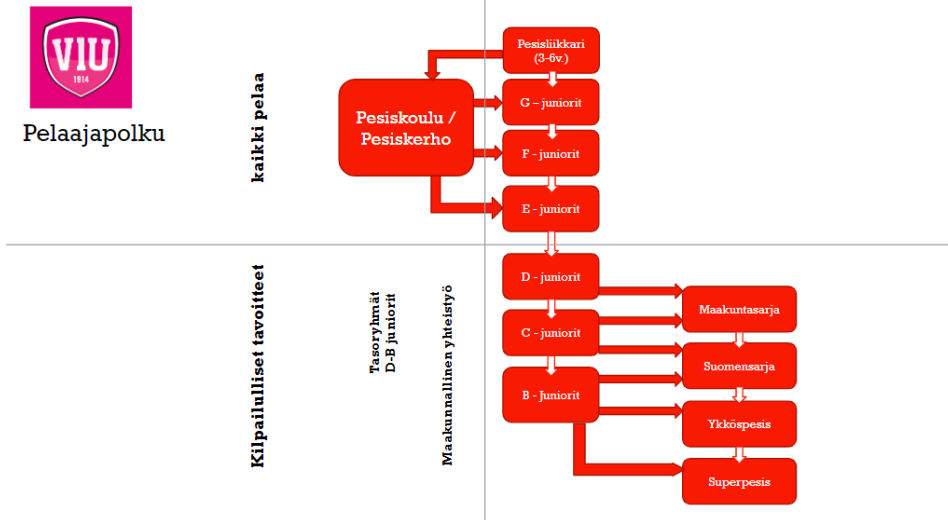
VIU
1914

Pelaajapolku

kaikki pelaa

Pesiskoulu / Pesiskerho

Pesisliikkari (3-6v.)

G – juniorit

F – juniorit

E – juniorit

Kilpailulliset tavoitteet

Tasoryhmät D-B juniorit

Maakunnallinen yhteistyö

D – juniorit

C – juniorit

B – Juniorit

Maakuntasarja

Suomensarja

Ykköspesis

Superpesis